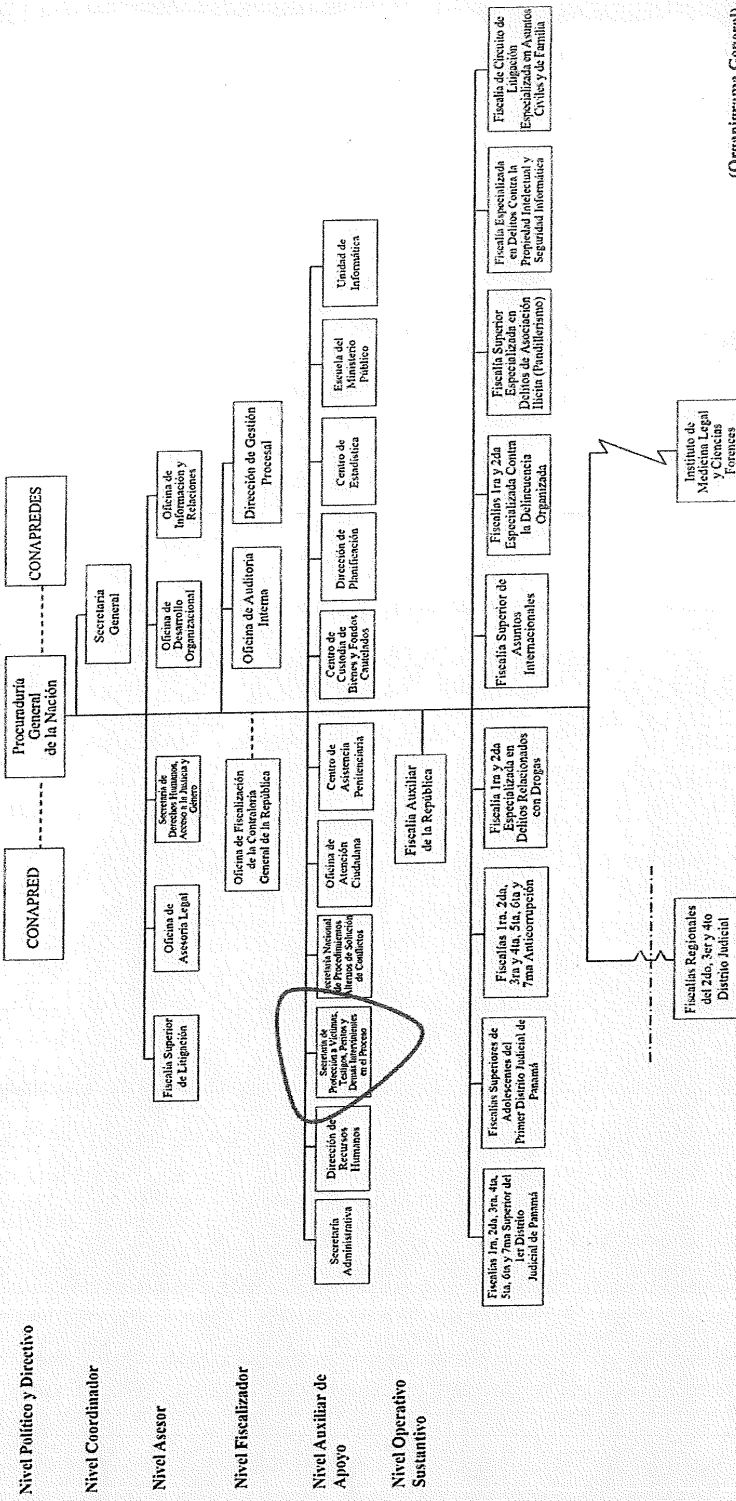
Nivel Político y Directivo

Nivel Coordinador

Nivel Asesor

Nivel Fiscalizador

Nivel Auxiliar de Apoyo

Nivel Operativo Sustantivo

CONAPRED

Procuraduría General de la Nación

CONAPREDES

Secretaría General

Fiscalía Superior de Litigación

Oficina de Asesoría Legal

Secretaría de Derechos Humanos, Acceso a la Justicia y Género

Oficina de Desarrollo Organizacional

Oficina de Información y Relaciones

Oficina de Fiscalización de la Contraloría General de la República

Oficina de Auditoría Interna

Dirección de Gestión Procesal

Secretaría Administrativa

Dirección de Recursos Humanos

Secretaría de Protección a Víctimas, Testigos, Peritos y Demás Intervinientes en el Proceso

Secretaría Nacional de Procedimientos Alternos de Solución de Conflictos

Oficina de Atención Ciudadana

Centro de Asistencia Penitenciaria

Centro de Custodia de Bienes y Fondos Cautelados

Dirección de Planificación

Centro de Estadística

Escuela del Ministerio Público

Unidad de Informática

Fiscalía Auxiliar de la República

Fiscalías 1ra, 2da, 3ra, 4ta, 5ta, 6ta y 7ma Superior del 1er Distrito Judicial de Panamá

Fiscalías Superiores de Adolescentes del Primer Distrito Judicial de Panamá

Fiscalías 1ra, 2da, 3ra y 4ta, 5ta, 6ta y 7ma Anticorrupción

Fiscalía 1ra y 2da Especializada en Delitos Relacionados con Drogas

Fiscalía Superior de Asuntos Internacionales

Fiscalías 1ra y 2da Especializada Contra la Delincuencia Organizada

Fiscalía Superior Especializada en Delitos de Asociación Ilícita (Pandillerismo)

Fiscalía Especializada en Delitos Contra la Propiedad Intelectual y Seguridad Informática

Fiscalía de Circuito de Litigación Especializada en Asuntos Civiles y de Familia

Fiscalías Regionales del 2do, 3er y 4to Distrito Judicial

Instituto de Medicina Legal y Ciencias Forenses

(Organigrama General)